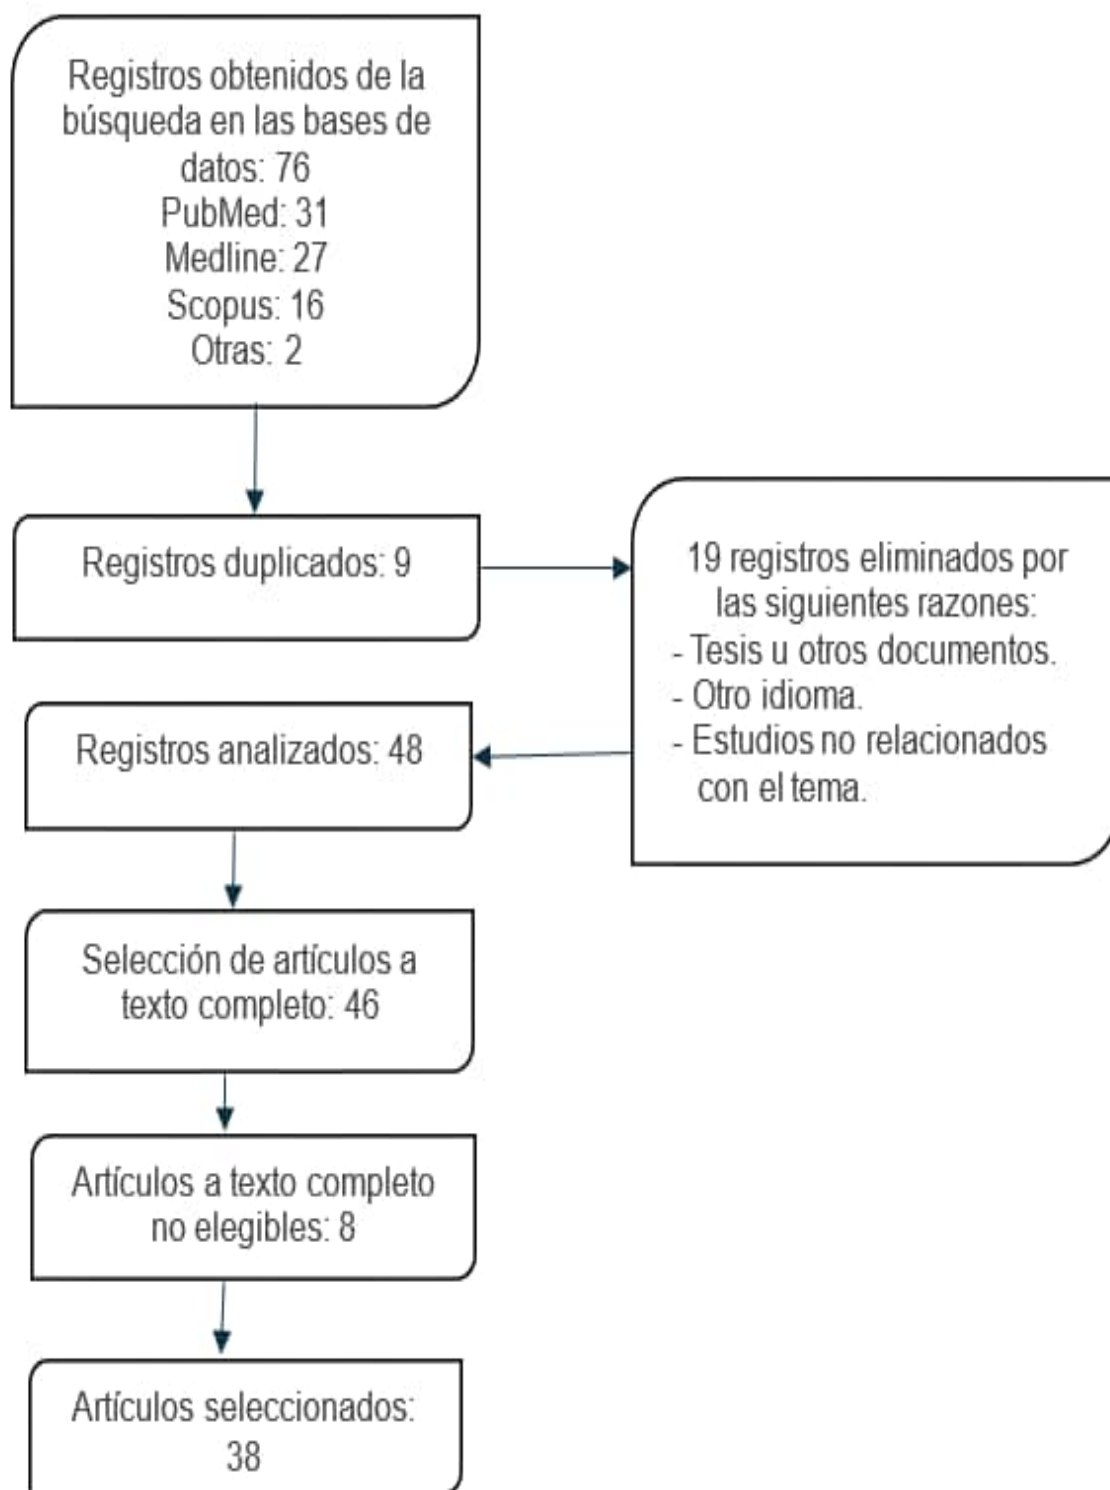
Registros obtenidos de la búsqueda en las bases de datos: 76
PubMed: 31
Medline: 27
Scopus: 16
Otras: 2

Registros duplicados: 9

19 registros eliminados por las siguientes razones:
- Tesis u otros documentos.
- Otro idioma.
- Estudios no relacionados con el tema.

Registros analizados: 48

Selección de artículos a texto completo: 46

Artículos a texto completo no elegibles: 8

Artículos seleccionados: 38